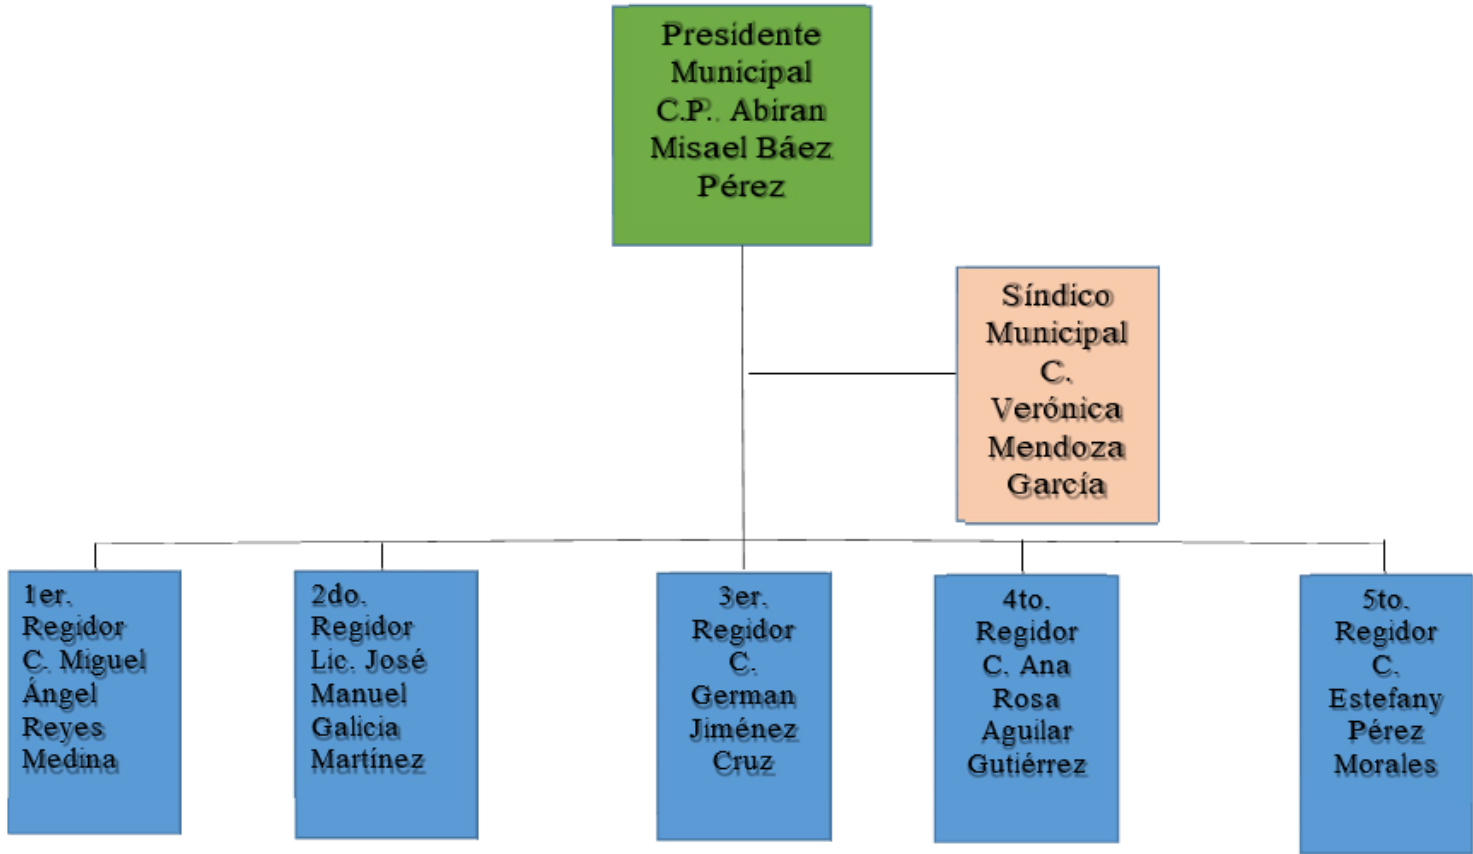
Presidente Municipal C.P. Abiran Misael Báez Pérez

Síndico Municipal C. Verónica Mendoza García

1er. Regidor C. Miguel Ángel Reyes Medina

2do. Regidor Lic. José Manuel Galicia Martínez

3er. Regidor C. German Jiménez Cruz

4to. Regidor C. Ana Rosa Aguilar Gutiérrez

5to. Regidor C. Estefany Pérez Morales